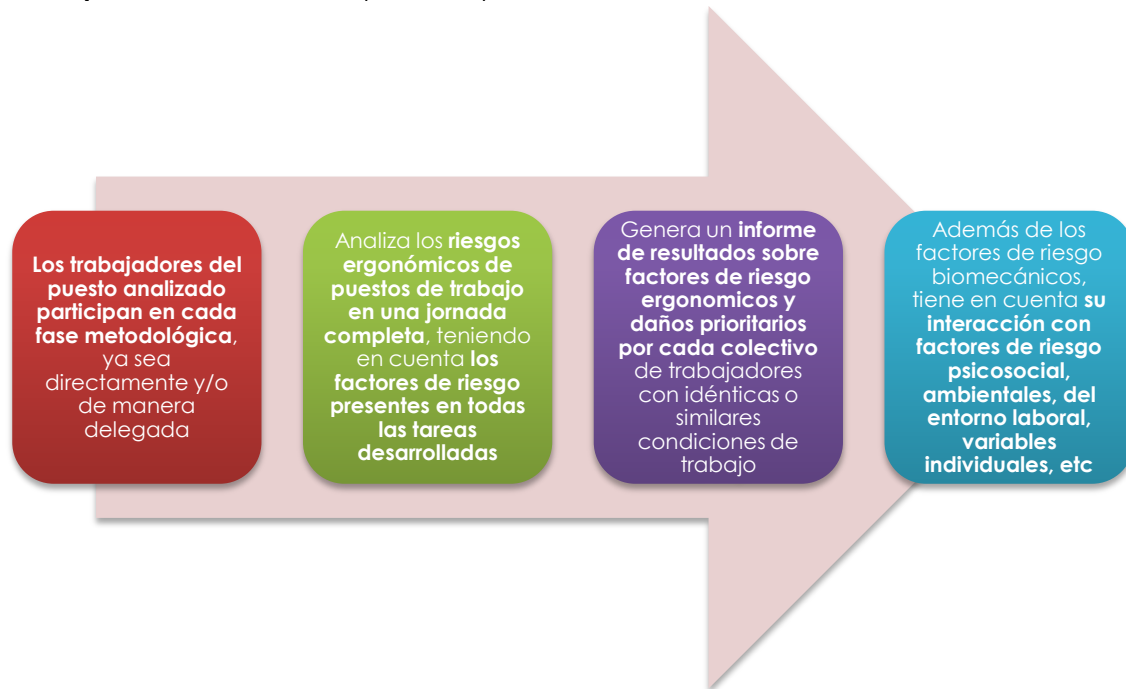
Los trabajadores del puesto analizado participan en cada fase metodológica, ya sea directamente y/o de manera delegada

Analiza los riesgos ergonómicos de puestos de trabajo en una jornada completa, teniendo en cuenta los factores de riesgo presentes en todas las tareas desarrolladas

Genera un informe de resultados sobre factores de riesgo ergonomicos y daños prioritarios por cada colectivo de trabajadores con idénticas o similares condiciones de trabajo

Además de los factores de riesgo biomecánicos, tiene en cuenta su interacción con factores de riesgo psicosocial, ambientales, del entorno laboral, variables individuales, etc